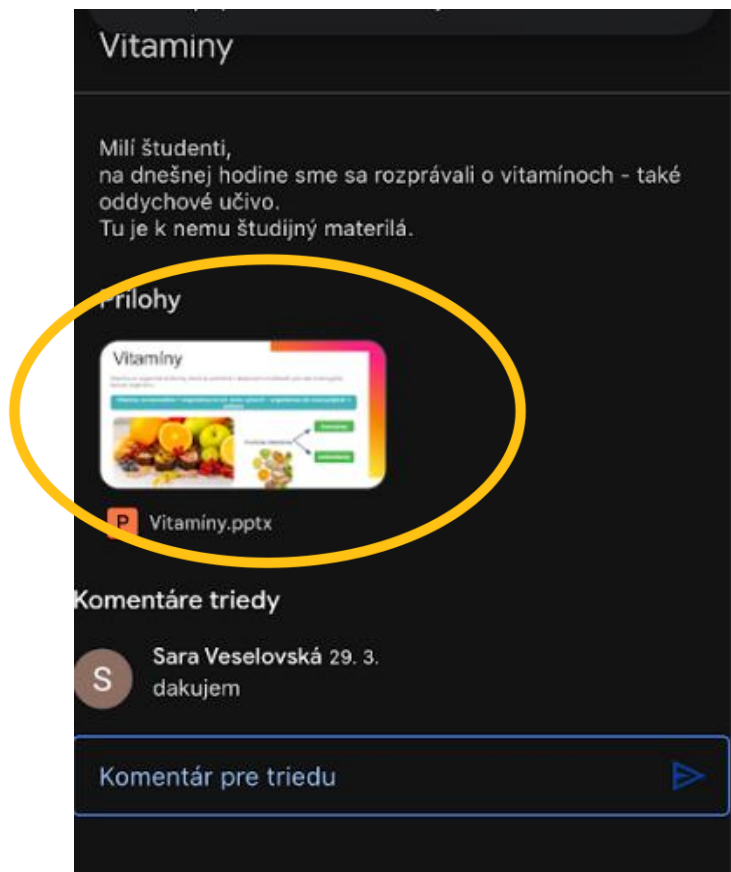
Vitaminy

Milí študenti,
na dnešnej hodine sme sa rozprávali o vitamínoch - také oddychové učivo.
Tu je k nemu študijný materilá.

Prílohy

Vitamíny

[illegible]

P Vitamíny.pptx

Komentáre triedy

S Sara Veselovská 29. 3.
dakujem

Komentár pre triedu